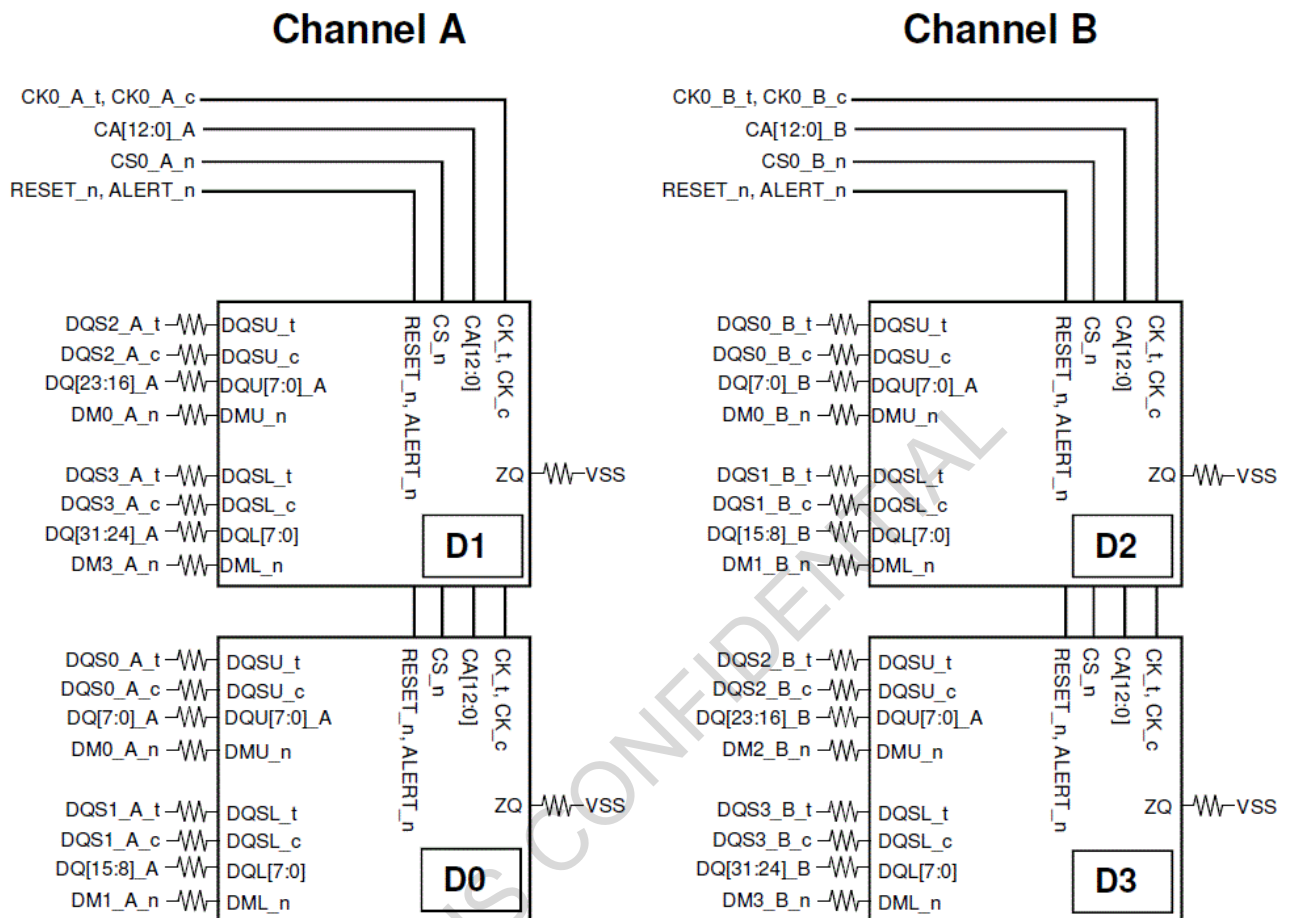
Channel A

CK0_A_t, CK0_A_c
CA[12:0]_A
CS0_A_n
RESET_n, ALERT_n

DQS2_A_t DQSU_t
DQS2_A_c DQSU_c
DQ[23:16]_A DQU[7:0]_A
DM0_A_n DMU_n
DQS3_A_t DQSL_t
DQS3_A_c DQSL_c
DQ[31:24]_A DQL[7:0]
DM3_A_n DML_n
RESET_n, ALERT_n
CS_n
CA[12:0]
CK_t, CK_c
ZQ VSS
D1

DQS0_A_t DQSU_t
DQS0_A_c DQSU_c
DQ[7:0]_A DQU[7:0]_A
DM0_A_n DMU_n
DQS1_A_t DQSL_t
DQS1_A_c DQSL_c
DQ[15:8]_A DQL[7:0]
DM1_A_n DML_n
RESET_n, ALERT_n
CS_n
CA[12:0]
CK_t, CK_c
ZQ VSS
D0

Channel B

CK0_B_t, CK0_B_c
CA[12:0]_B
CS0_B_n
RESET_n, ALERT_n

DQS0_B_t DQSU_t
DQS0_B_c DQSU_c
DQ[7:0]_B DQU[7:0]_A
DM0_B_n DMU_n
DQS1_B_t DQSL_t
DQS1_B_c DQSL_c
DQ[15:8]_B DQL[7:0]
DM1_B_n DML_n
RESET_n, ALERT_n
CS_n
CA[12:0]
CK_t, CK_c
ZQ VSS
D2

DQS2_B_t DQSU_t
DQS2_B_c DQSU_c
DQ[23:16]_B DQU[7:0]_A
DM2_B_n DMU_n
DQS3_B_t DQSL_t
DQS3_B_c DQSL_c
DQ[31:24]_B DQL[7:0]
DM3_B_n DML_n
RESET_n, ALERT_n
CS_n
CA[12:0]
CK_t, CK_c
ZQ VSS
D3

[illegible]S CONFIDENTIAL